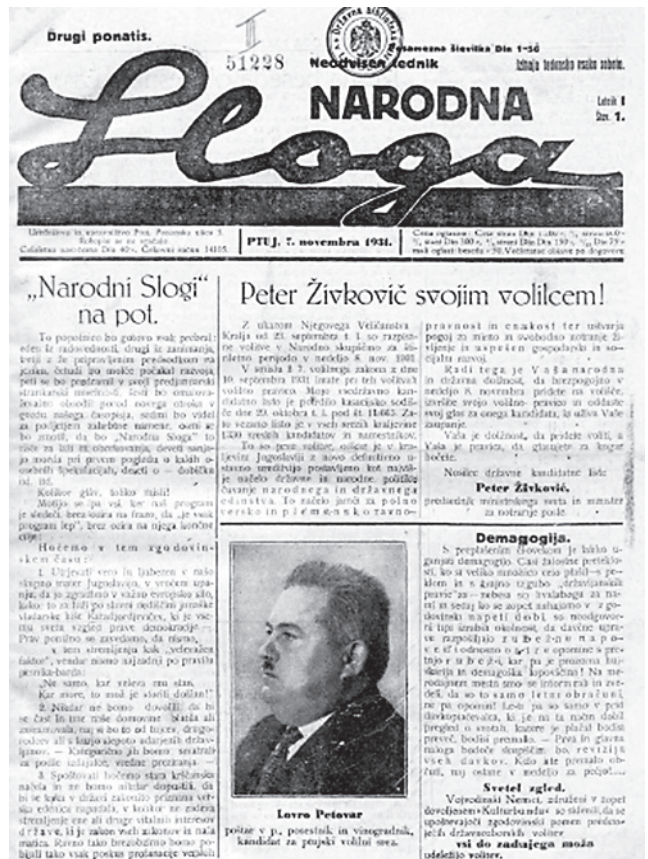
Drugi ponatis.

51228

Posamezna številka Din 1·50
Neodvisen tednik
Izhaja tedensko vsako soboto.

NARODNA

Sloga

Letnik I
Štev. 1.

Uredništvo in upravništvo Ptuj, Prešernova ulica 3. Rokopisi se ne vračajo. Celoletna naročnina Din 40·-. Čekovni račun 14105.

PTUJ, 7. novembra 1931.

Cena oglasom: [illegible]

„Narodni Slogi" na pot.

To popotnico bo gotovo vsak prebral: eden iz radovednosti, drugi iz zanimanja, tretji z že prepričanjem predsodkom na jeziku, češ, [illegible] Tudi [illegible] ta list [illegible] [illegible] „Narodna Sloga" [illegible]

Koliker glav, toliko misli!

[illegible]

Hočemo v tem zgodovinskem času:

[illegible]

Na samo, kar velevu ena stan,
Kar more, to naj je storili dolžan!

2. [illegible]

3. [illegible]

Peter Živkovič svojim volilcem!

Z ukazom Njegovega Veličanstva Kralja od 23. septembra t. l. so razpisane volitve v Narodno skupščino za štiriletno periodo v nedeljo 8. nov. 1931.

V smislu § 7. volilnega zakona z dne 10. septembra 1931 imam jaz kot volilcev volilno pravico. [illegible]

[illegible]

pravnost in enakost ter ustvarja pogoj za mirno in svobodno notranje življenje in uspešen gospodarski in socijalni razvoj.

Radi tega je Vaša narodna in državna dolžnost, da brezpogojno v nedeljo 8. novembra pridete na volišče, izvršite svojo volilno pravico in oddaste svoj glas za onega kandidata, ki uživa Vaše zaupanje.

Vaša je dolžnost, da pridete volit, a Vaša je pravica, da glasujete za kogar hočete.

Nosilec državne kandidatne liste:

Peter Živković,

predsednik ministrskega sveta in minister za notranje posle.

Demagogija.

S preplašenim človekom je lahko ugajati demagogiji. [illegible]

Lovro Petovar

posestnik v. p., posestnik in vinogradnik, kandidat za ptujski volilni srez.

Svetel zgled.

Vojvodinski Nemci, združeni v zopet dovoljenem »Kulturbundu« so sklenili, da se upoštevajoč zgodovinski pomen predstoječih državnozborskih volitev

vsi do zadnjega moža udeležijo volitev.